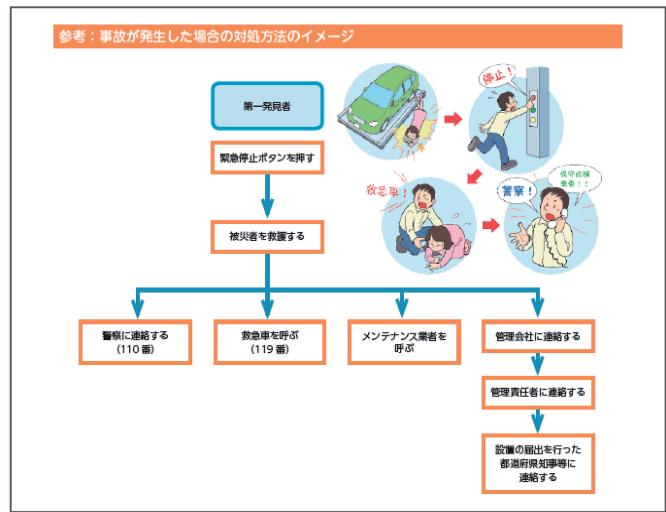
参考：事故が発生した場合の対処方法のイメージ

第一発見者

緊急停止ボタンを押す

被災者を救護する

警察に連絡する
（110 番）

救急車を呼ぶ
（119 番）

メンテナンス業者を
呼ぶ

管理会社に連絡する

管理責任者に連絡する

設置の届出を行った
都道府県知事等に
連絡する

停止！

救急車

警察！

保守点検業者！！